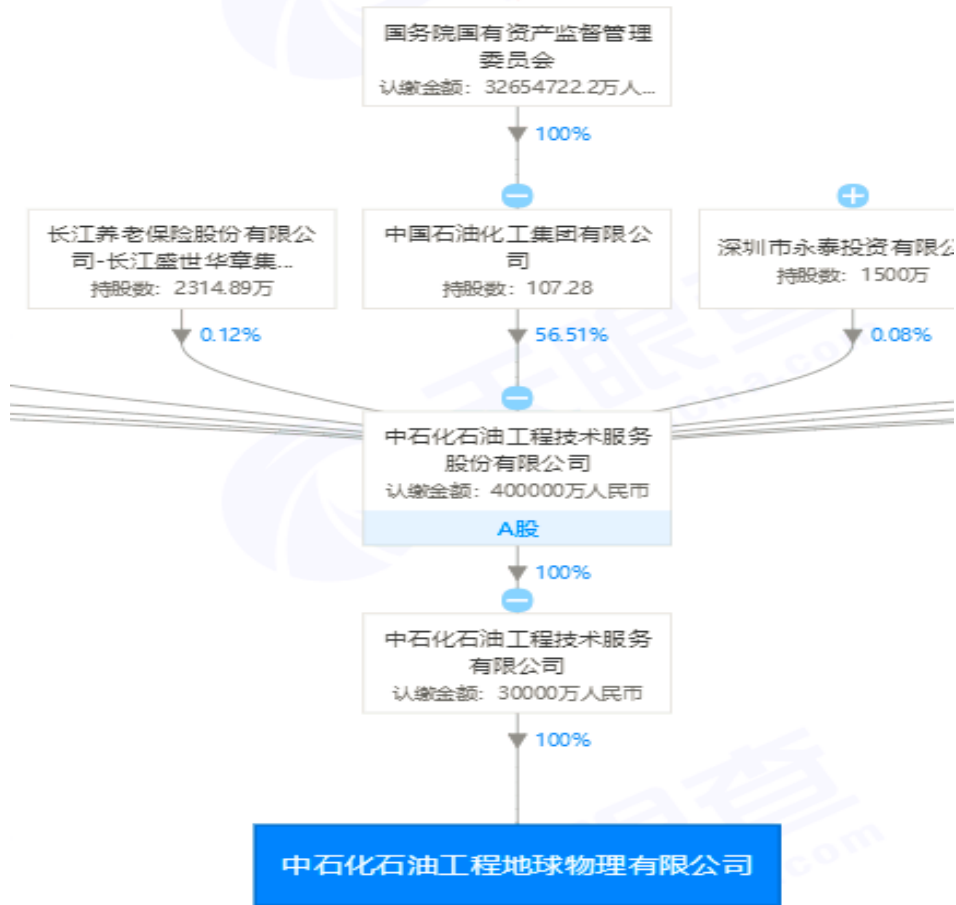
国务院国有资产监督管理委员会
认缴金额：32654722.2万人...

100%

长江养老保险股份有限公司-长江盛世华章集...
持股数：2314.89万

中国石油化工集团有限公司
持股数：107.28

深圳市永泰投资有限公
持股数：1500万

0.12%

56.51%

0.08%

中石化石油工程技术服务股份有限公司
认缴金额：400000万人民币
A股

100%

中石化石油工程技术服务有限公司
认缴金额：30000万人民币

100%

中石化石油工程地球物理有限公司